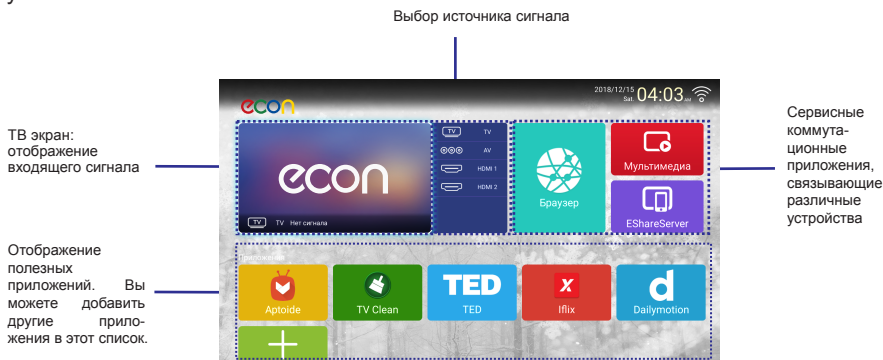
Выбор источника сигнала

ТВ экран: отображение входящего сигнала

Отображение полезных приложений. Вы можете добавить другие приложения в этот список.

Сервисные коммутационные приложения, связывающие различные устройства

econ

2018/12/15 Sat 04:03

econ

TV TV Нет сигнала

TV

AV

HDMI 1

HDMI 2

Браузер

Мультимедиа

EShareServer

Приложения

Aptoide

TV Clean

TED

TED

Iflix

d

Dailymotion